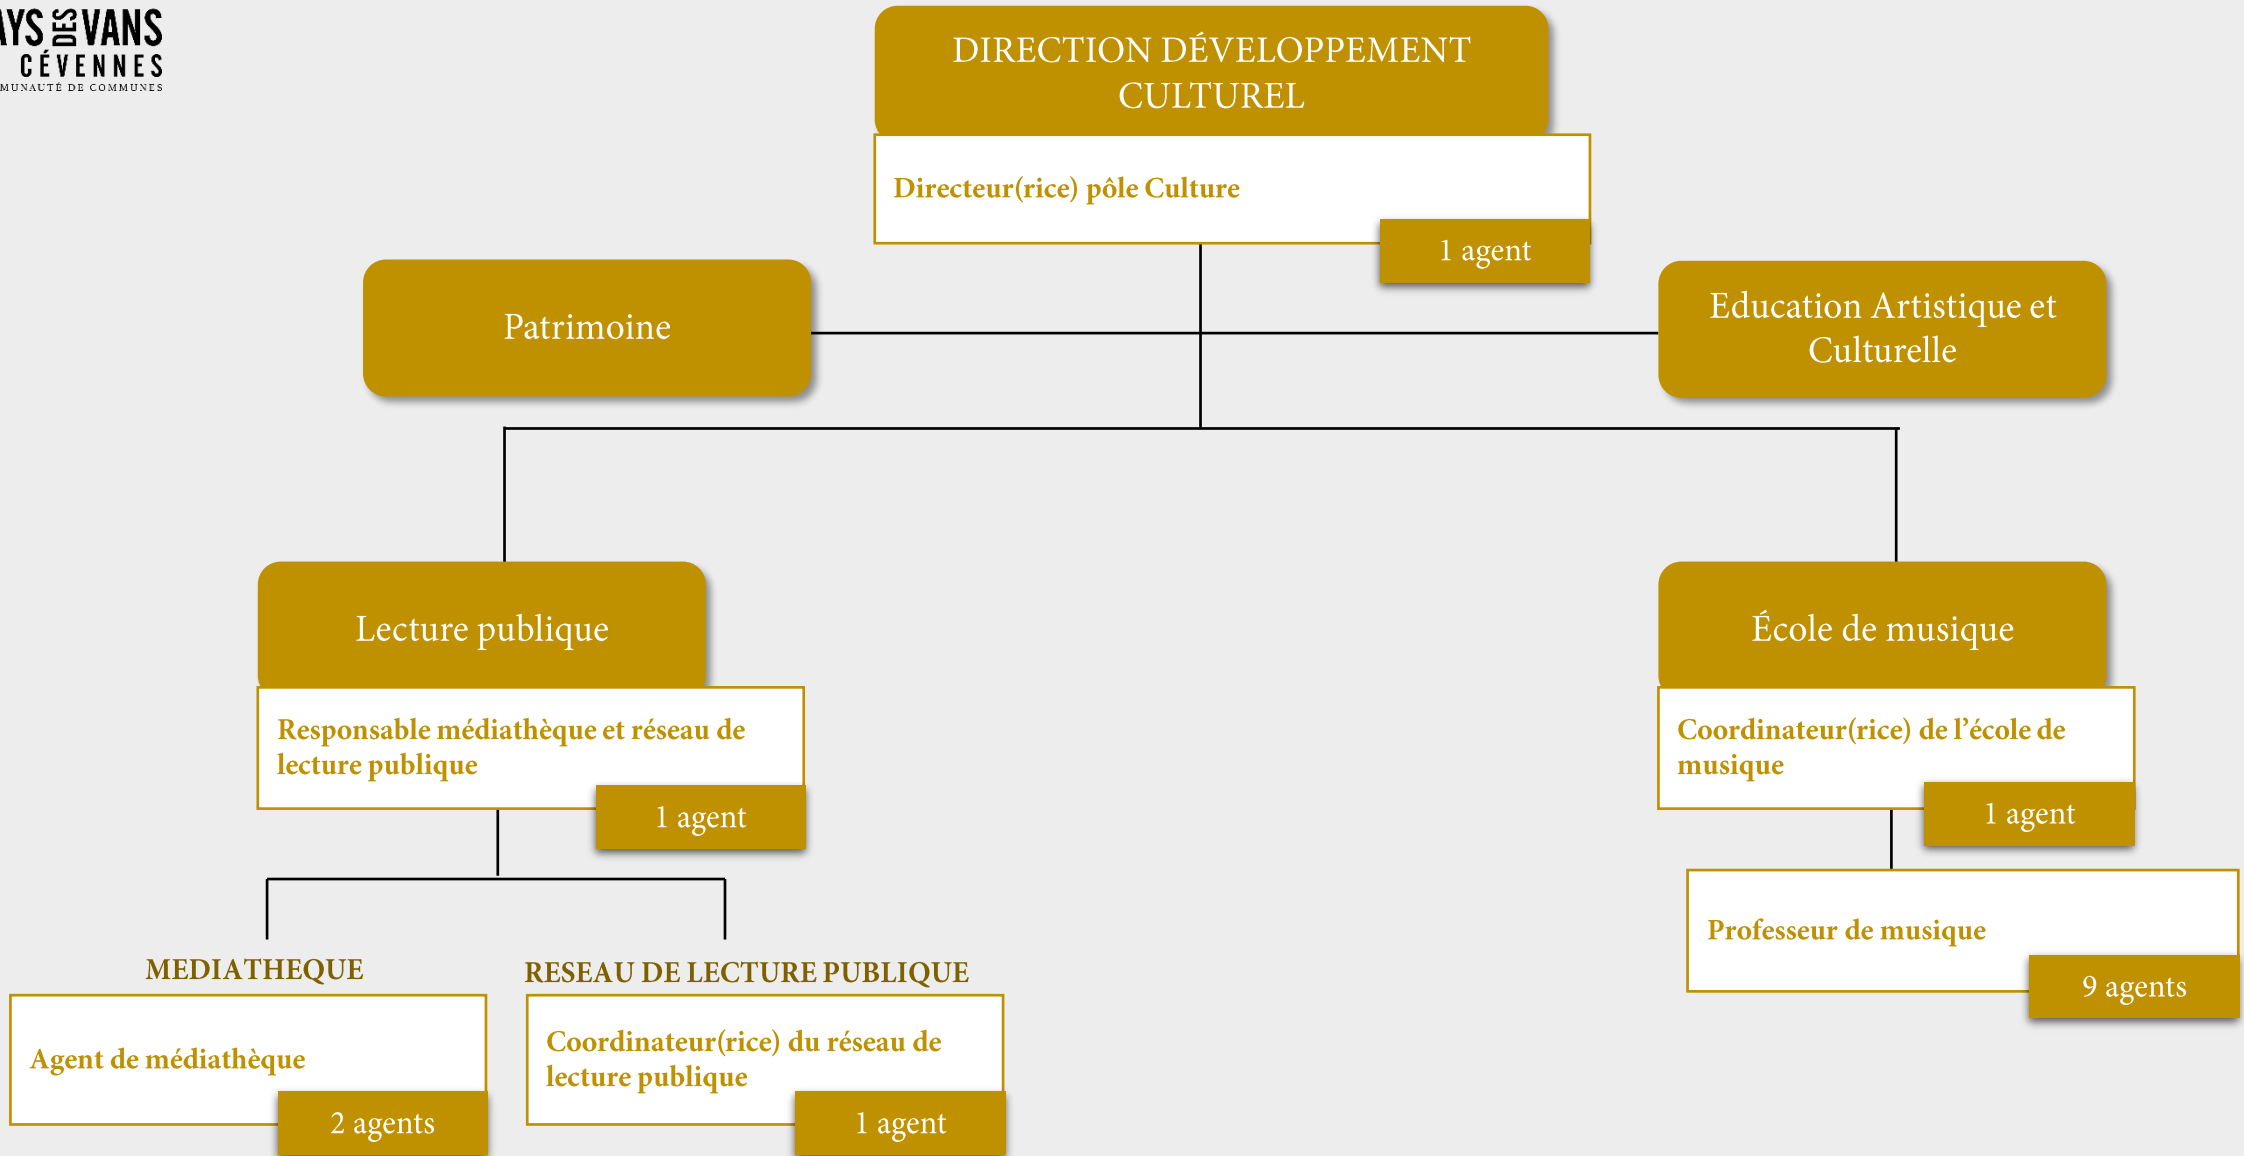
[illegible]YS DES VANS CÉVENNES
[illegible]MUNAUTÉ DE COMMUNES

DIRECTION DÉVELOPPEMENT CULTUREL

Directeur(rice) pôle Culture

1 agent

Patrimoine

Education Artistique et Culturelle

Lecture publique

Responsable médiathèque et réseau de lecture publique

1 agent

École de musique

Coordinateur(rice) de l'école de musique

1 agent

Professeur de musique

9 agents

MEDIATHEQUE

Agent de médiathèque

2 agents

RESEAU DE LECTURE PUBLIQUE

Coordinateur(rice) du réseau de lecture publique

1 agent